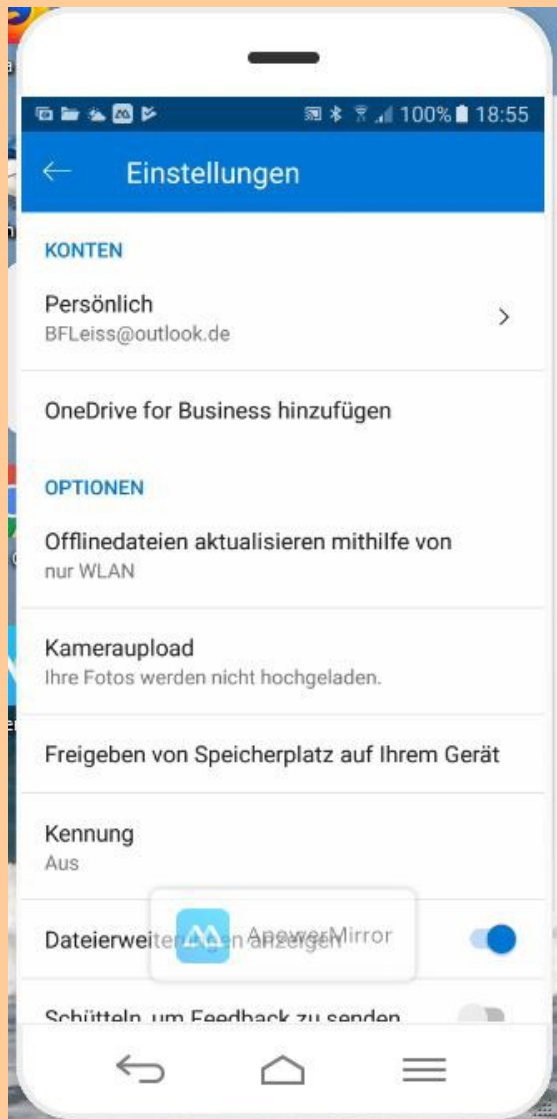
100% 18:55

Einstellungen

KONTEN

Persönlich
BFLeiss@outlook.de

OneDrive for Business hinzufügen

OPTIONEN

Offlinedateien aktualisieren mithilfe von
nur WLAN

Kameraupload
Ihre Fotos werden nicht hochgeladen.

Freigeben von Speicherplatz auf Ihrem Gerät

Kennung
Aus

Dateierweiterungen anzeigen

ApowerMirror

Schütteln, um Feedback zu senden